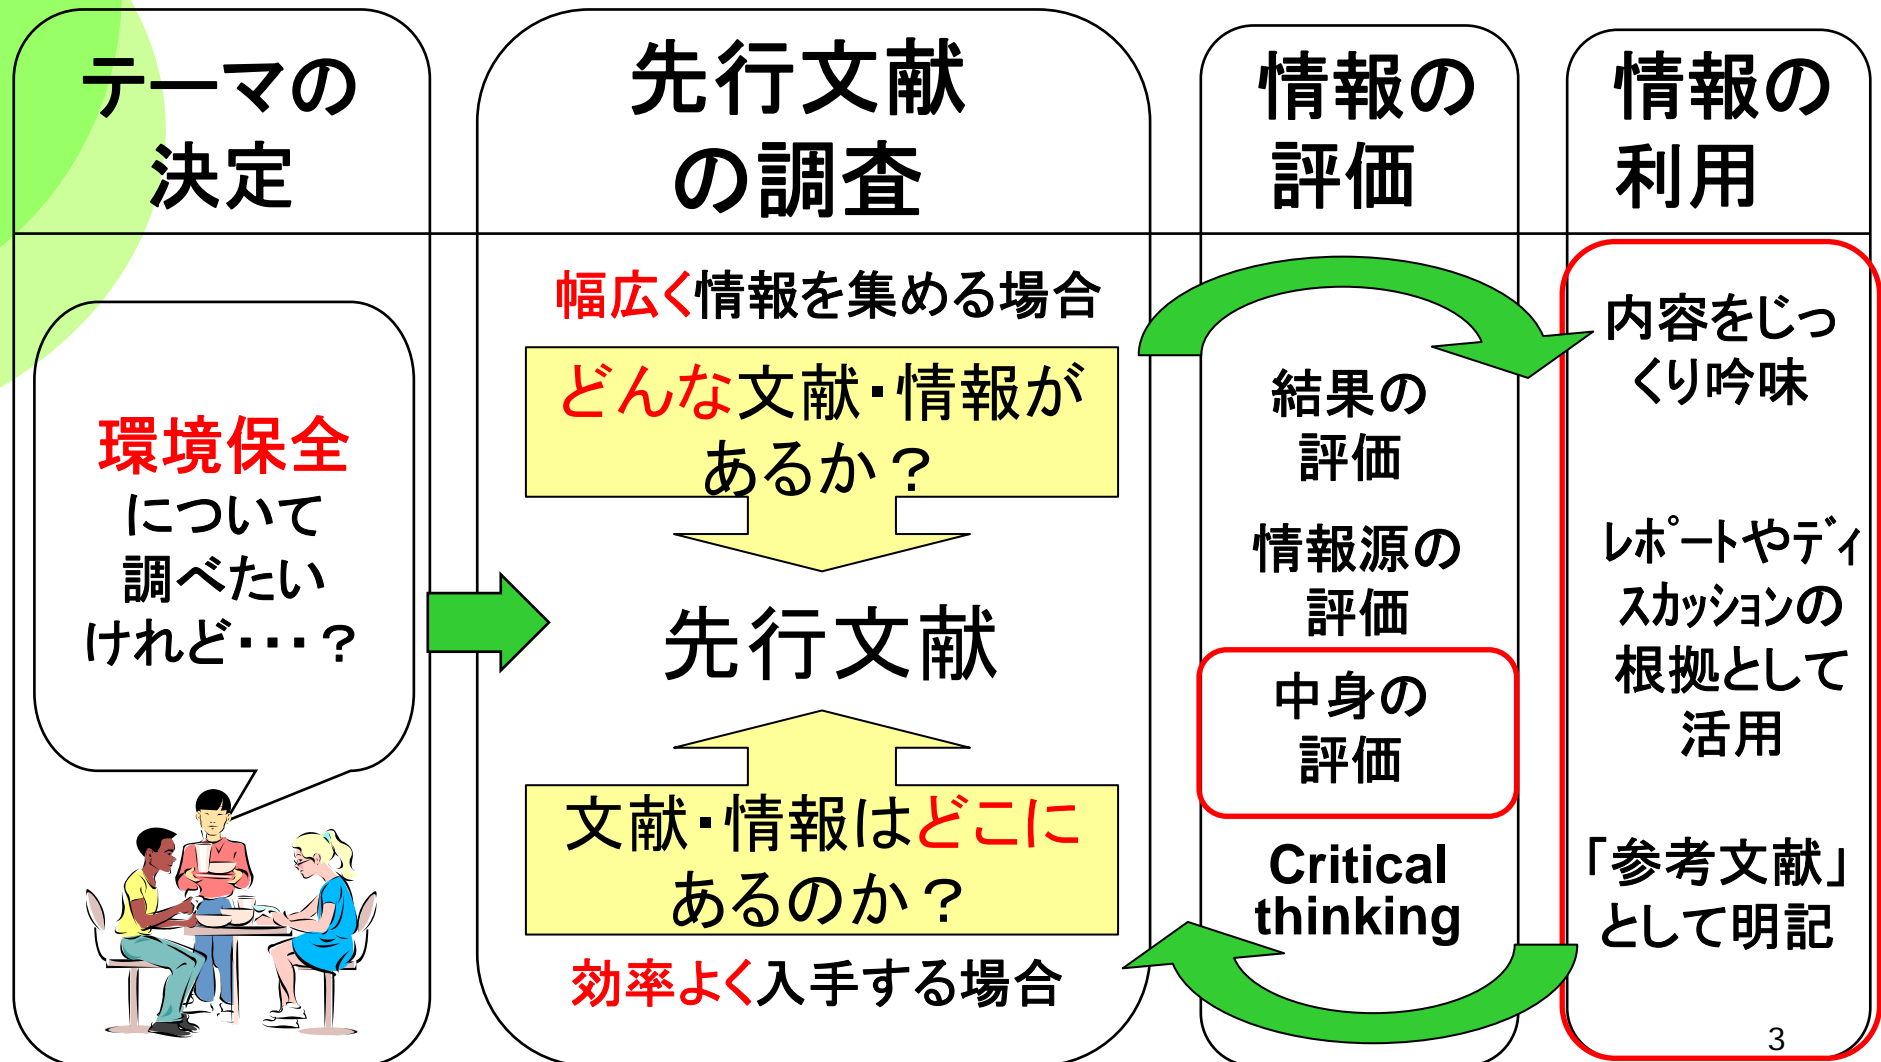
テーマの決定

先行文献の調査

情報の評価

情報の利用

環境保全について調べたいけれど・・・？

幅広く情報を集める場合

どんな文献・情報があるか？

先行文献

文献・情報はどこにあるのか？

効率よく入手する場合

結果の評価

情報源の評価

中身の評価

Critical thinking

内容をじっくり吟味

レポートやディスカッションの根拠として活用

「参考文献」として明記

3